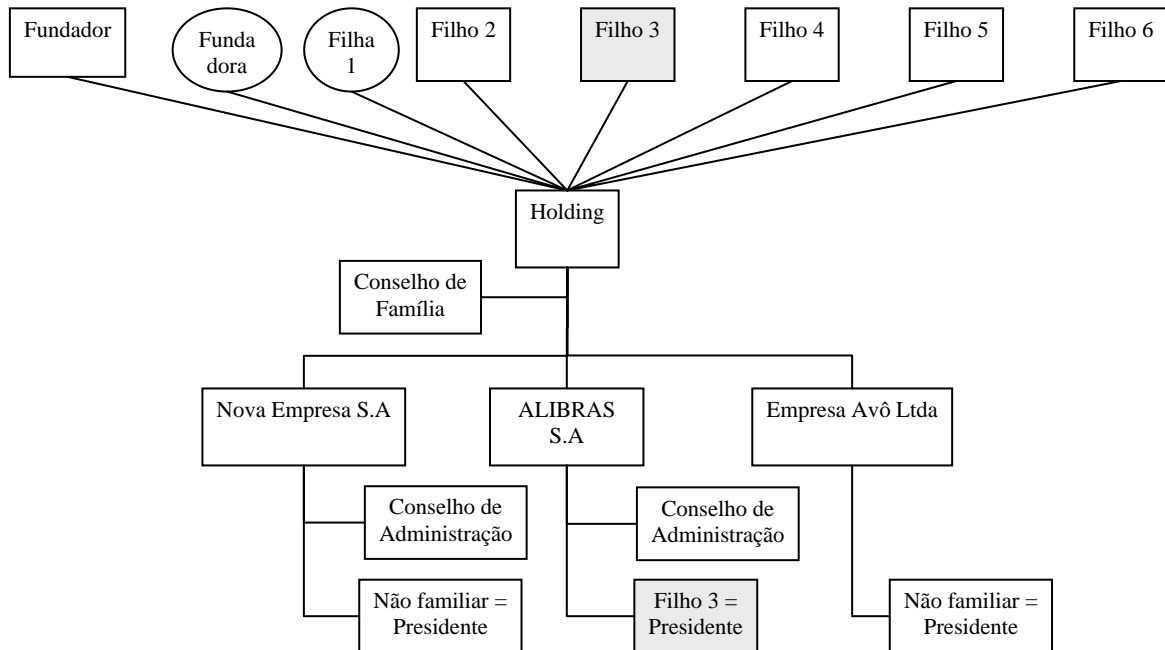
Fundador

Funda dora

Filha 1

Filho 2

Filho 3

Filho 4

Filho 5

Filho 6

Holding

Conselho de Família

Nova Empresa S.A

ALIBRAS S.A

Empresa Avô Ltda

Conselho de Administração

Conselho de Administração

Não familiar = Presidente

Filho 3 = Presidente

Não familiar = Presidente